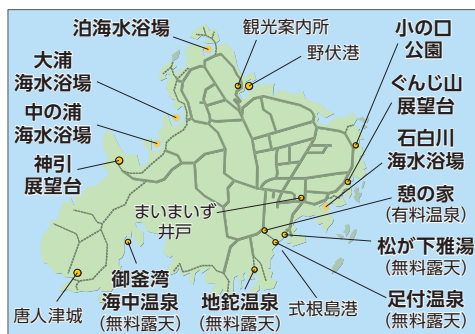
泊海水浴場
観光案内所
野伏港
小の口公園
大浦海水浴場
ぐんじ山展望台
中の浦海水浴場
石白川海水浴場
神引展望台
憩の家
(有料温泉)
まいまいず井戸
松が下雅湯
(無料露天)
御釜湾海中温泉
(無料露天)
足付温泉
(無料露天)
唐人津城
地鉈温泉
(無料露天)
式根島港